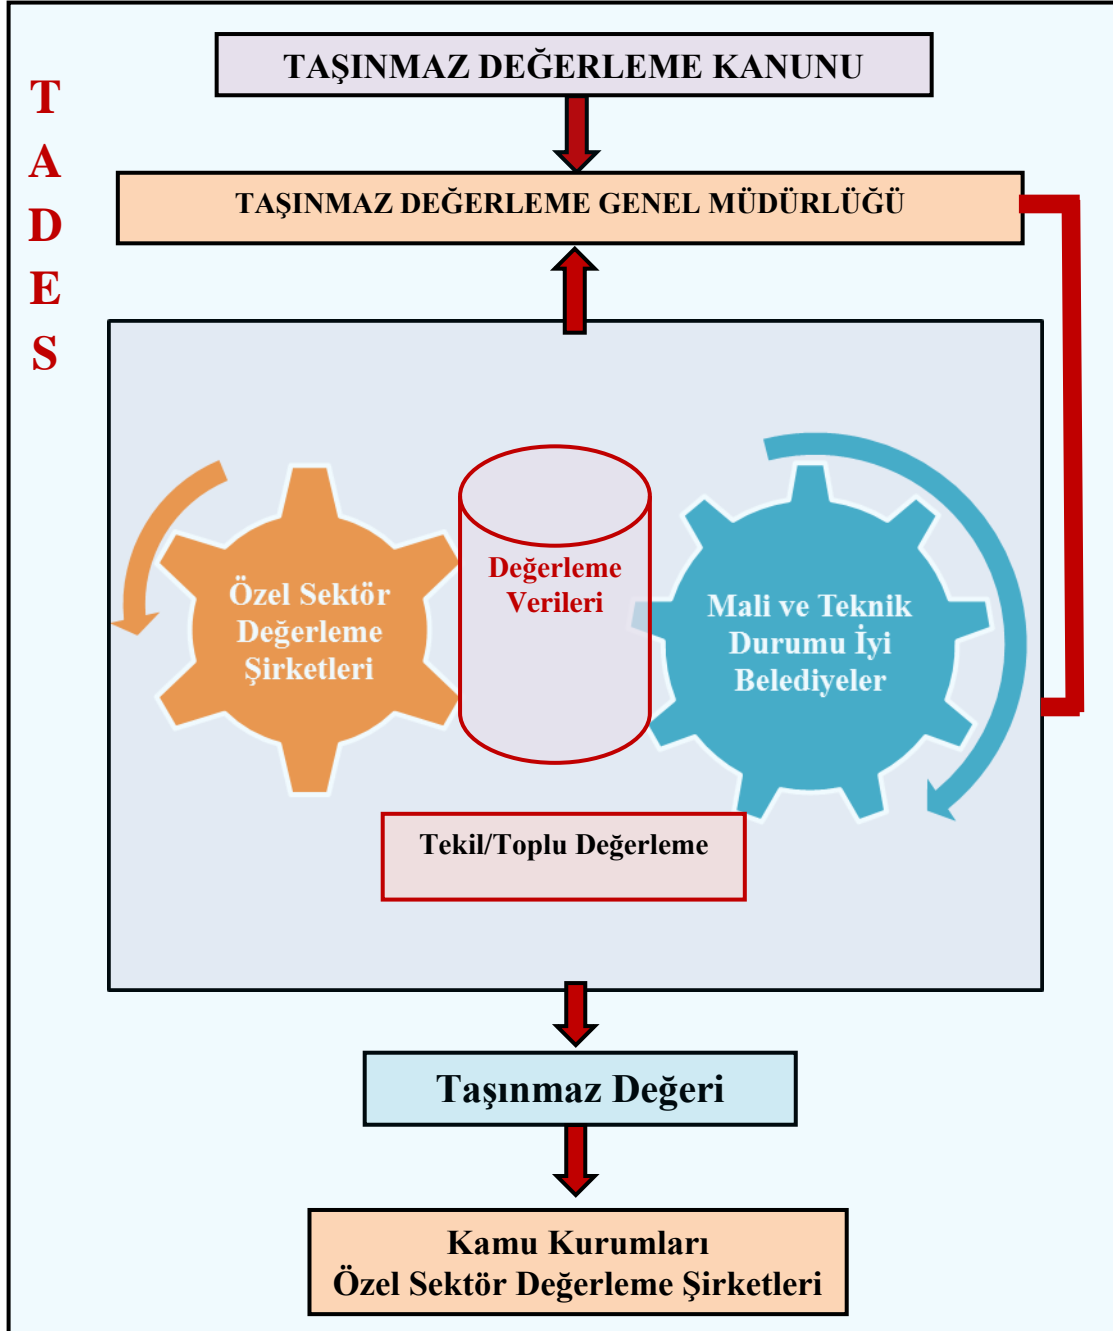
T
A
D
E
S

TAŞINMAZ DEĞERLEME KANUNU

TAŞINMAZ DEĞERLEME GENEL MÜDÜRLÜĞÜ

Özel Sektör Değerleme Şirketleri

Değerleme Verileri

Mali ve Teknik Durumu İyi Belediyeler

Tekil/Toplu Değerleme

Taşınmaz Değeri

Kamu Kurumları
Özel Sektör Değerleme Şirketleri